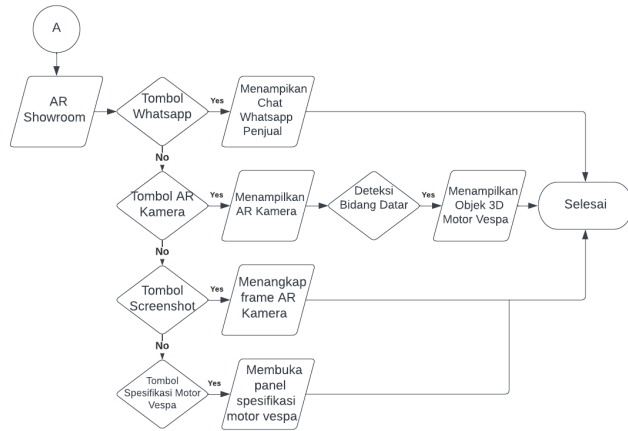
A

AR Showroom

Tombol Whatsapp

Yes

Menampikan Chat Whatsapp Penjual

No

Tombol AR Kamera

Yes

Menampilkan AR Kamera

Deteksi Bidang Datar

Yes

Menampilkan Objek 3D Motor Vespa

Selesai

No

Tombol Screenshot

Yes

Menangkap frame AR Kamera

No

Tombol Spesifikasi Motor Vespa

Yes

Membuka panel spesifikasi motor vespa